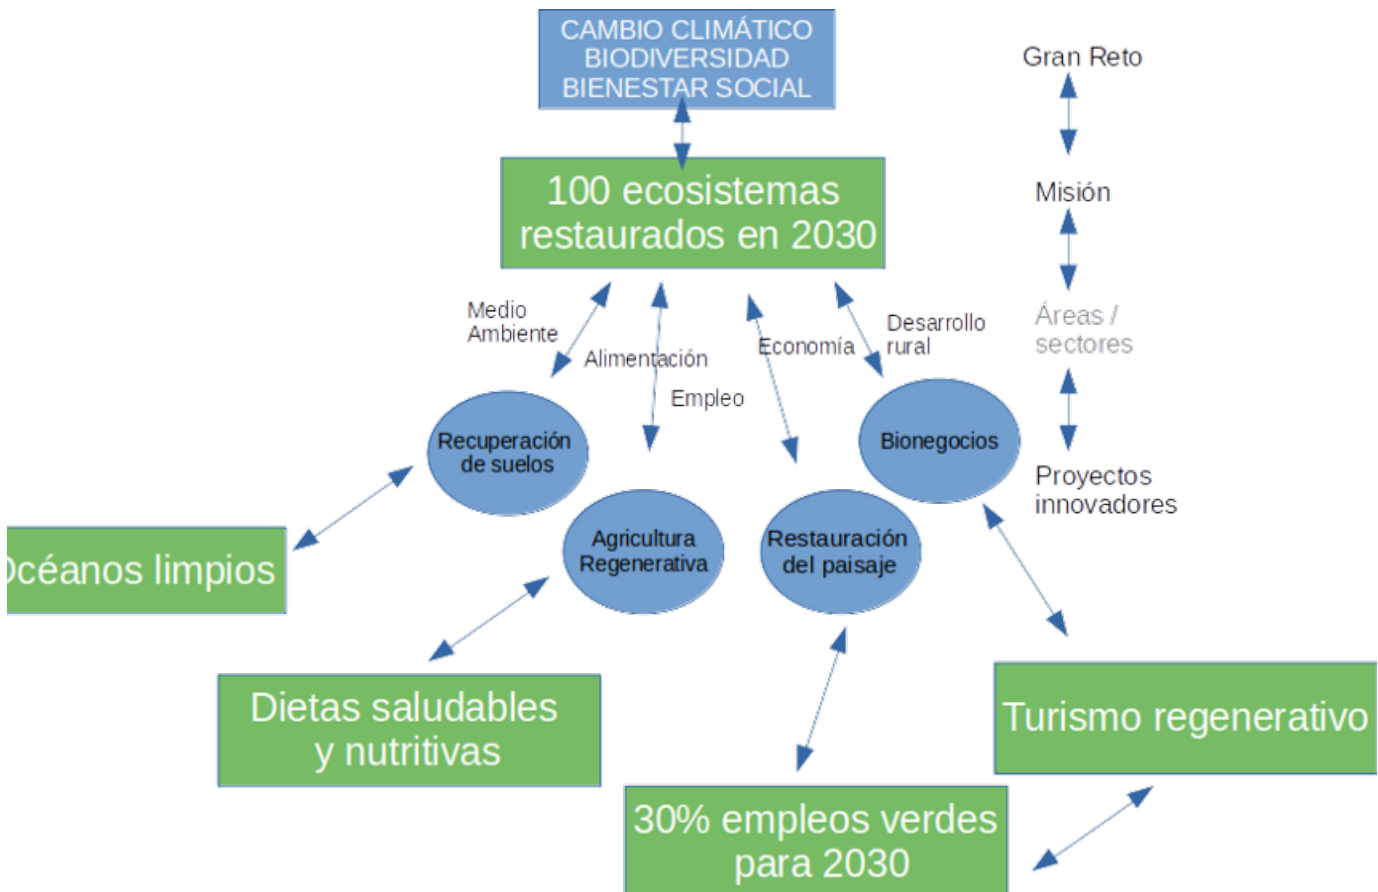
CAMBIO CLIMÁTICO
BIODIVERSIDAD
BIENESTAR SOCIAL

Gran Reto

100 ecosistemas restaurados en 2030

Misión

Medio Ambiente

Alimentación

Empleo

Economía

Desarrollo rural

Áreas / sectores

Recuperación de suelos

Bionegocios

Proyectos innovadores

Agricultura Regenerativa

Restauración del paisaje

Océanos limpios

Dietas saludables y nutritivas

Turismo regenerativo

30% empleos verdes para 2030